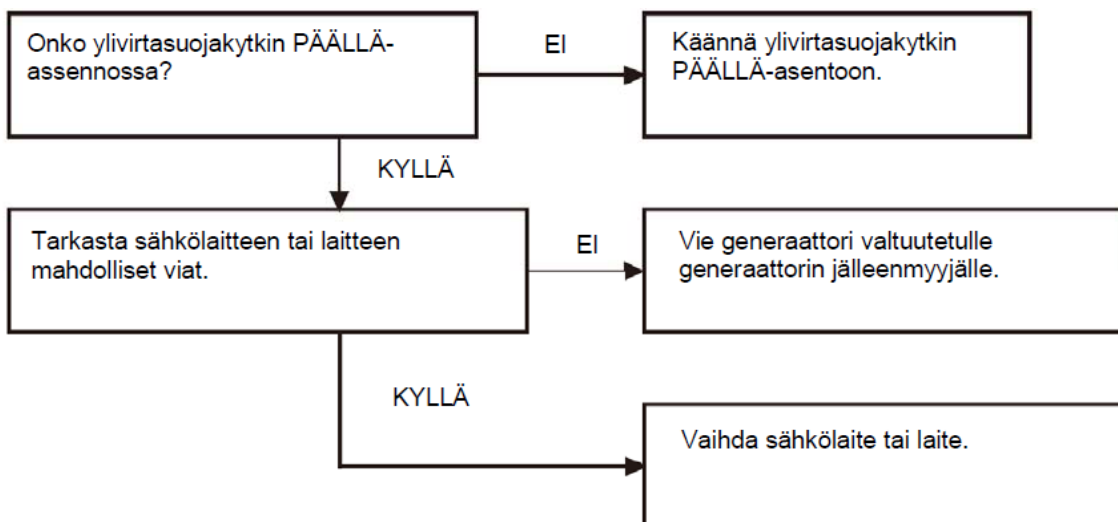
Onko ylivirtasuojakytkin PÄÄLLÄ-assennossa?

EI

Käännä ylivirtasuojakytkin PÄÄLLÄ-asentoon.

KYLLÄ

Tarkasta sähkölaitteen tai laitteen mahdolliset viat.

EI

Vie generaattori valtuutetulle generaattorin jälleenmyyjälle.

KYLLÄ

Vaihda sähkölaite tai laite.